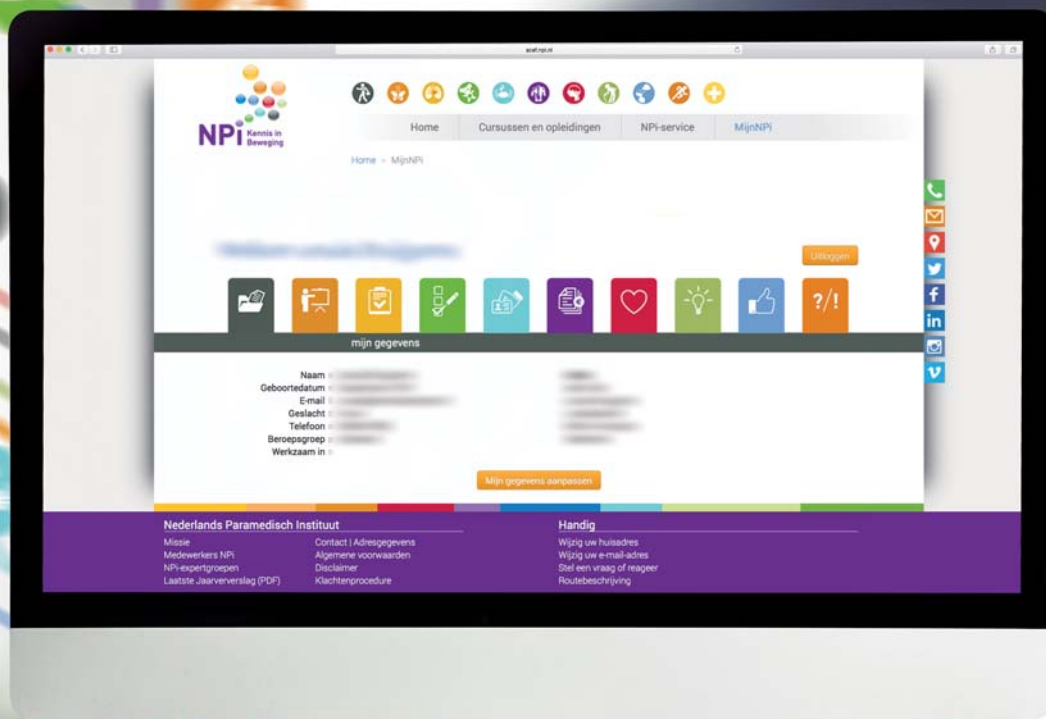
NPi Kennis in Beweging

Home
Cursussen en opleidingen
NPi-service
MijnNPi

Home > MijnNPi

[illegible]

Uitloggen

?/!

mijn gegevens

Naam
Geboortedatum
E-mail
Geslacht
Telefoon
Beroepsgroep
Werkzaam in

Mijn gegevens aanpassen

Nederlands Paramedisch Instituut
Missie
Medewerkers NPi
NPi-expertgroepen
Laatste Jaarverslag (PDF)
Contact | Adresgegevens
Algemene voorwaarden
Disclaimer
Klachtenprocedure

Handig
Wijzig uw huisadres
Wijzig uw e-mail-adres
Stel een vraag of reageer
Routebeschrijving